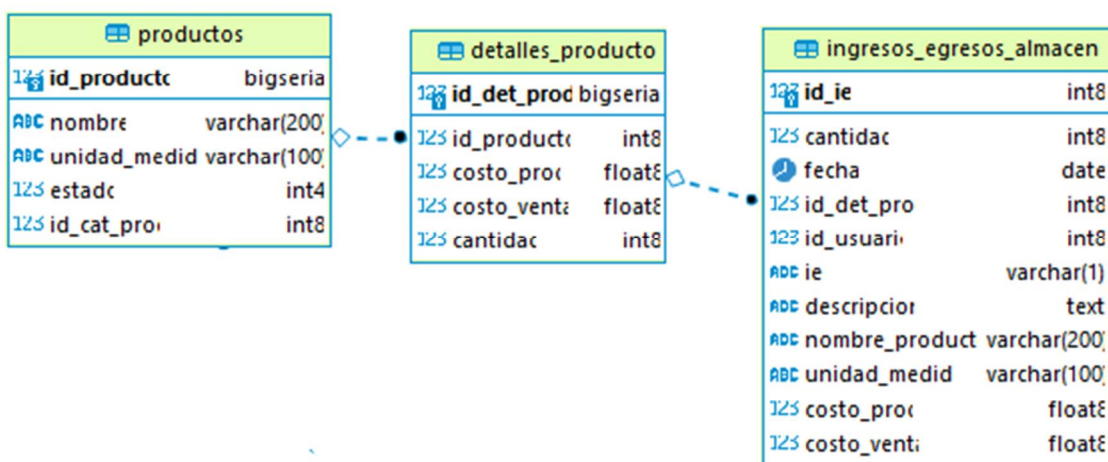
productos

123 id_producto bigseria
ABC nombre varchar(200)
ABC unidad_medid varchar(100)
123 estado int4
123 id_cat_pro int8

detalles_producto

123 id_det_prod bigseria
123 id_producto int8
123 costo_proc float8
123 costo_venta float8
123 cantidad int8

ingresos_egresos_almacen

123 id_ie int8
123 cantidad int8
fecha date
123 id_det_pro int8
123 id_usuari int8
ABC ie varchar(1)
ABC descripcion text
ABC nombre_product varchar(200)
ABC unidad_medid varchar(100)
123 costo_proc float8
123 costo_venta float8